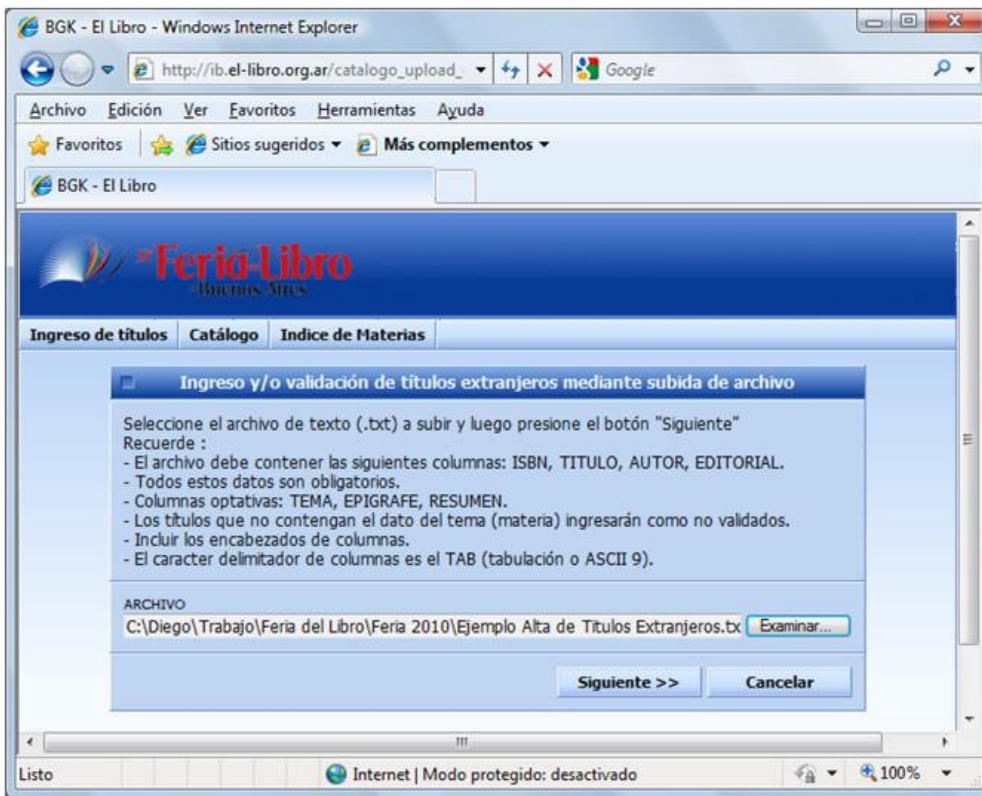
BGK - El Libro - Windows Internet Explorer

http://ib.el-libro.org.ar/catalogo_upload_

Google

Archivo Edición Ver Favoritos Herramientas Ayuda

Favoritos Sitios sugeridos Más complementos

BGK - El Libro

Feria Libro
Buenos Aires

Ingreso de títulos Catálogo Indice de Materias

Ingreso y/o validación de títulos extranjeros mediante subida de archivo

Seleccione el archivo de texto (.txt) a subir y luego presione el botón "Siguiente"
Recuerde :
- El archivo debe contener las siguientes columnas: ISBN, TITULO, AUTOR, EDITORIAL.
- Todos estos datos son obligatorios.
- Columnas optativas: TEMA, EPIGRAFE, RESUMEN.
- Los títulos que no contengan el dato del tema (materia) ingresarán como no validados.
- Incluir los encabezados de columnas.
- El caracter delimitador de columnas es el TAB (tabulación o ASCII 9).

ARCHIVO
C:\Diego\Trabajo\Feria del Libro\Feria 2010\Ejemplo Alta de Titulos Extranjeros.tx Examinar...

Siguiente >> Cancelar

Listo Internet | Modo protegido: desactivado 100%